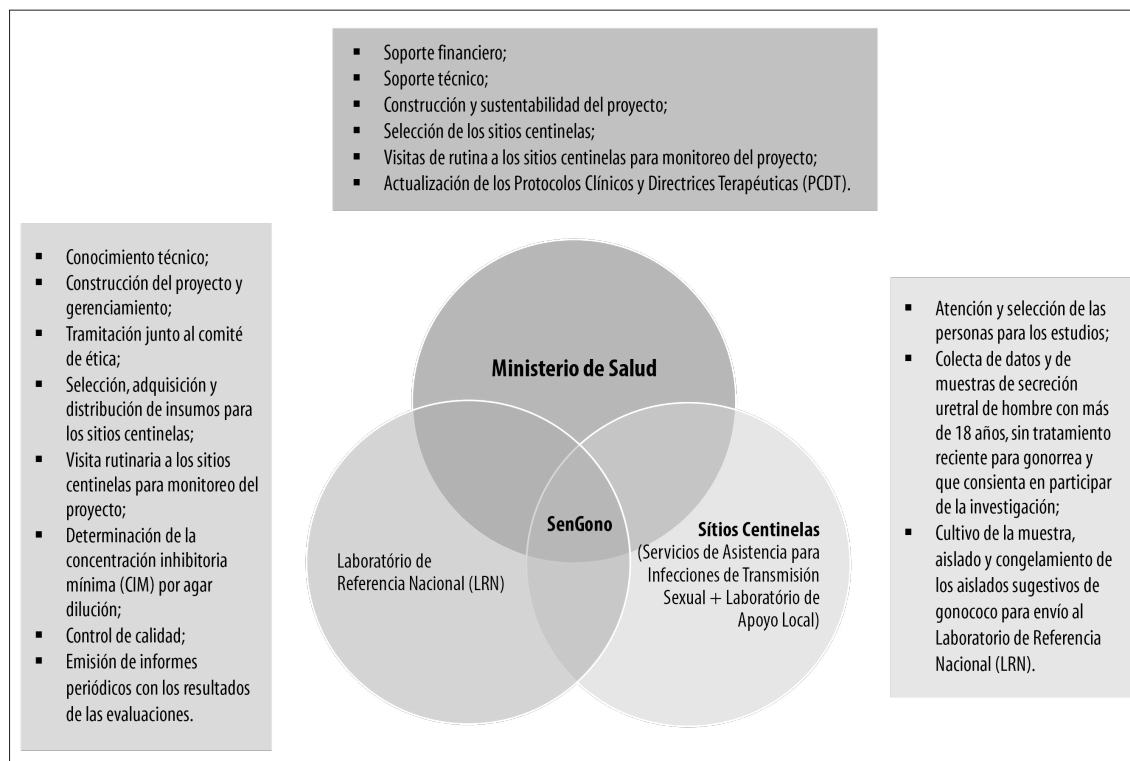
- Soporte financiero;
- Soporte técnico;
- Construcción y sustentabilidad del proyecto;
- Selección de los sitios centinelas;
- Visitas de rutina a los sitios centinelas para monitoreo del proyecto;
- Actualización de los Protocolos Clínicos y Directrices Terapéuticas (PCDT).

- Conocimiento técnico;
- Construcción del proyecto y gerenciamiento;
- Tramitación junto al comité de ética;
- Selección, adquisición y distribución de insumos para los sitios centinelas;
- Visita rutinaria a los sitios centinelas para monitoreo del proyecto;
- Determinación de la concentración inhibitoria mínima (CIM) por agar dilución;
- Control de calidad;
- Emisión de informes periódicos con los resultados de las evaluaciones.

Ministerio de Salud

SenGono

Laboratório de Referencia Nacional (LRN)

Sítios Centinelas (Servicios de Asistencia para Infecciones de Transmisión Sexual + Laboratório de Apoyo Local)

- Atención y selección de las personas para los estudios;
- Colecta de datos y de muestras de secreción uretral de hombre con más de 18 años, sin tratamiento reciente para gonorrea y que consienta en participar de la investigación;
- Cultivo de la muestra, aislado y congelamiento de los aislados sugestivos de gonococo para envío al Laboratorio de Referencia Nacional (LRN).